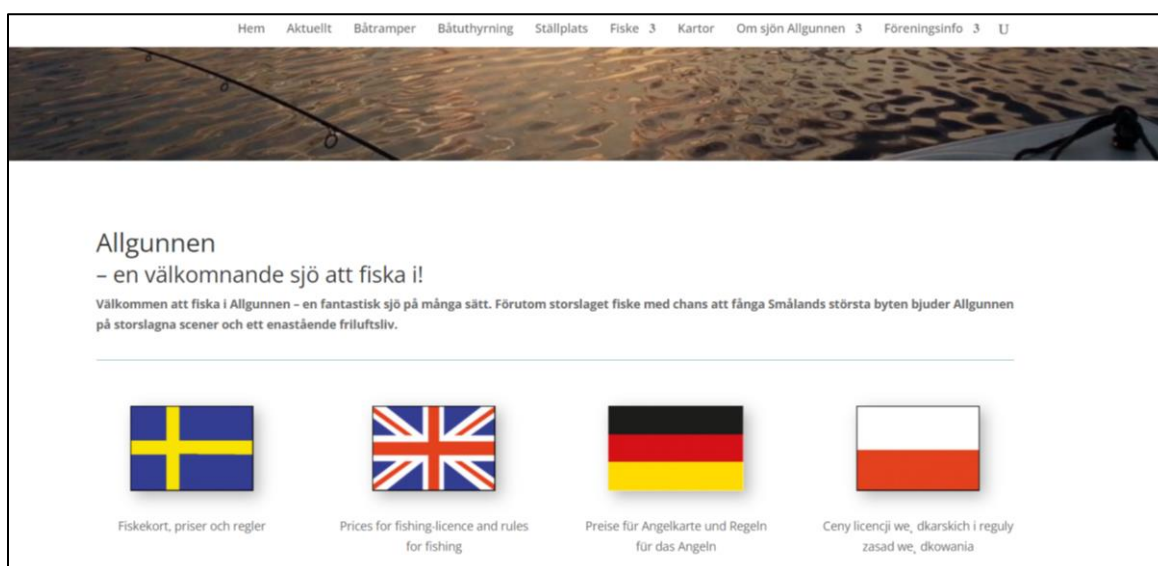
Hem Aktuellt Båtramper Båtuthyrning Ställplats Fiske 3 Kartor Om sjön Allgunnen 3 Föreningsinfo 3 U

Allgunnen
– en välkomnande sjö att fiska i!

Välkommen att fiska i Allgunnen – en fantastisk sjö på många sätt. Förutom storslaget fiske med chans att fånga Smålands största byten bjuder Allgunnen på storslagna scener och ett enastående friluftsliv.

Fiskekort, priser och regler

Prices for fishing-licence and rules for fishing

Preise für Angelkarte und Regeln für das Angeln

Ceny licencji we, dkarskich i reguly zasad we, dkowania